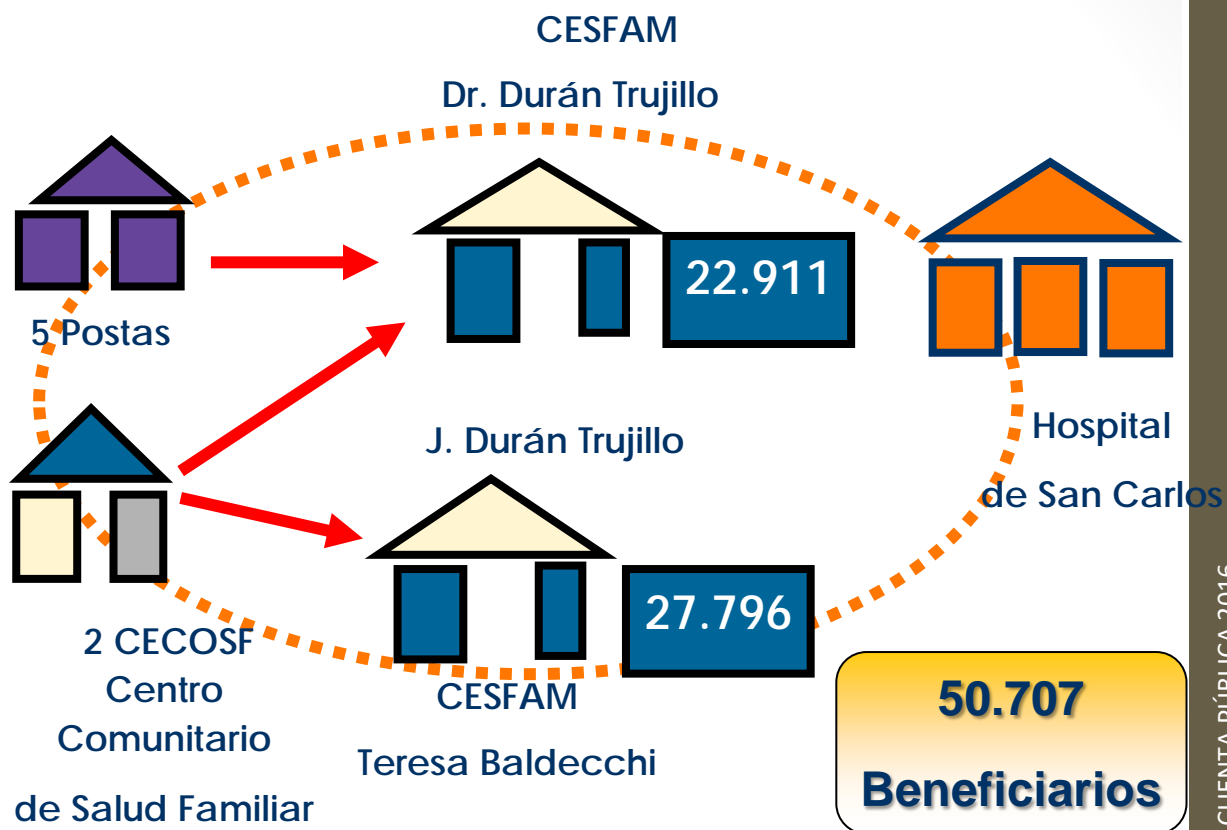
CESFAM

Dr. Durán Trujillo

5 Postas

22.911

Hospital

de San Carlos

J. Durán Trujillo

2 CECOSF Centro Comunitario de Salud Familiar

27.796

CESFAM

Teresa Baldecchi

50.707

Beneficiarios

CUENTA PÚBLICA 2016